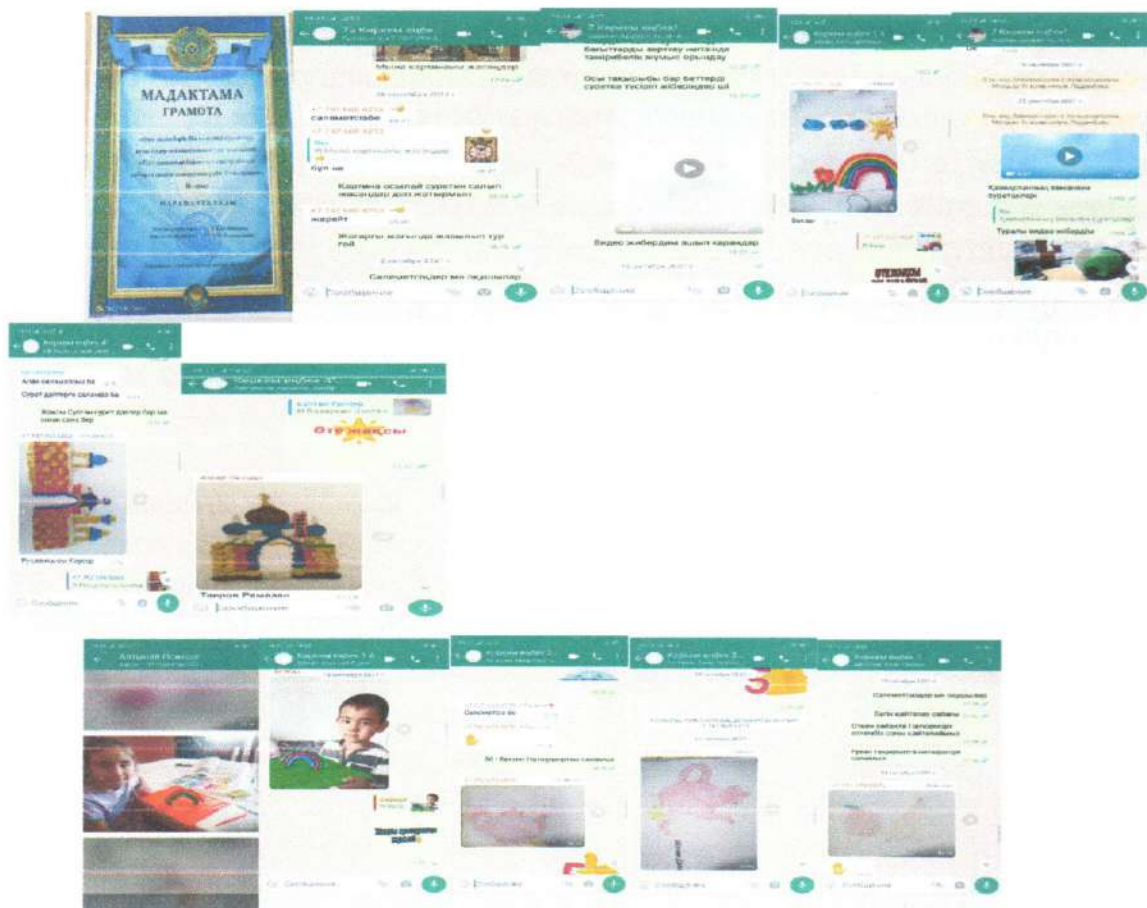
МАДАҚТАМА
ГРАМОТА

Марапатталады

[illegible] Кирпиш кабы

Маған қуаныштың жолындар

Сәлеметсіздер

бүгін не

Картина оськтай суретін салып жасандар доп жапырым

Жоғарғы жолындар жазылып тұр

Сәлеметсіздер мен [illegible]

7 Кирпиш кабы

Балаларды әртүрлі неткенде тәмірбеліс жұмыс орындау

Осы тақырыбы бар беттерді суретке түсіріп жіберіңдер ей

Видео жібердім ашып қараңдар

Кирпиш кабы 1

Видео

7 Кирпиш кабы

Қимылдаған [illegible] суреттері

Туралы видео жібердік

Сообщение

Кирпиш кабы 4

Алан салыңыздар ба

Сурет дәптерге саламыз ба

Жасаң Сұлтан сурет дәптер бар ма

Ризамысы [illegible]

Отличные

Тимур Рамазан

Сообщение

Айшат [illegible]

Кирпиш кабы 1

Кирпиш кабы 2

Сәлеметсіз бе

Кирпиш кабы 3

Кирпиш кабы 1

Сәлеметсіздер ме

Бала кайталау сабағы

Сообщение